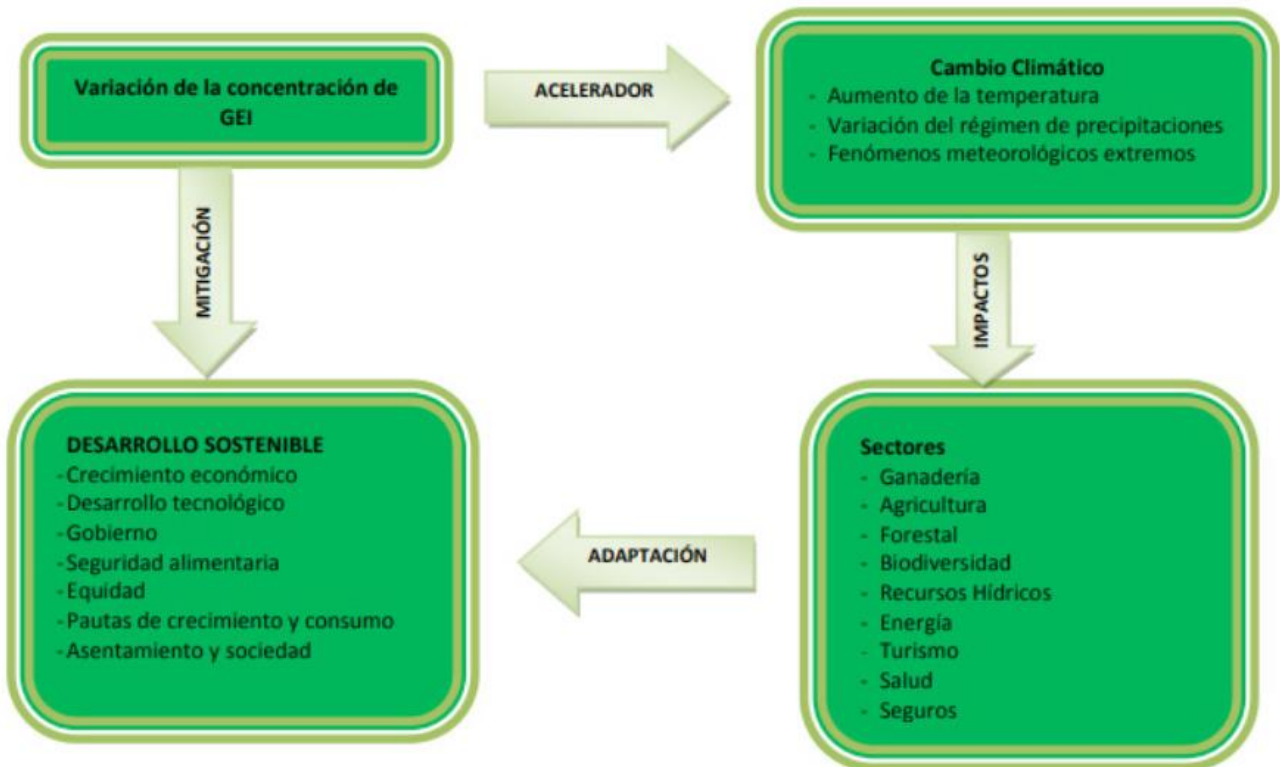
Variación de la concentración de GEI

ACELERADOR

Cambio Climático
- Aumento de la temperatura
- Variación del régimen de precipitaciones
- Fenómenos meteorológicos extremos

MITIGACIÓN

IMPACTOS

DESARROLLO SOSTENIBLE
-Crecimiento económico
-Desarrollo tecnológico
-Gobierno
-Seguridad alimentaria
-Equidad
-Pautas de crecimiento y consumo
-Asentamiento y sociedad

ADAPTACIÓN

Sectores
- Ganadería
- Agricultura
- Forestal
- Biodiversidad
- Recursos Hídricos
- Energía
- Turismo
- Salud
- Seguros